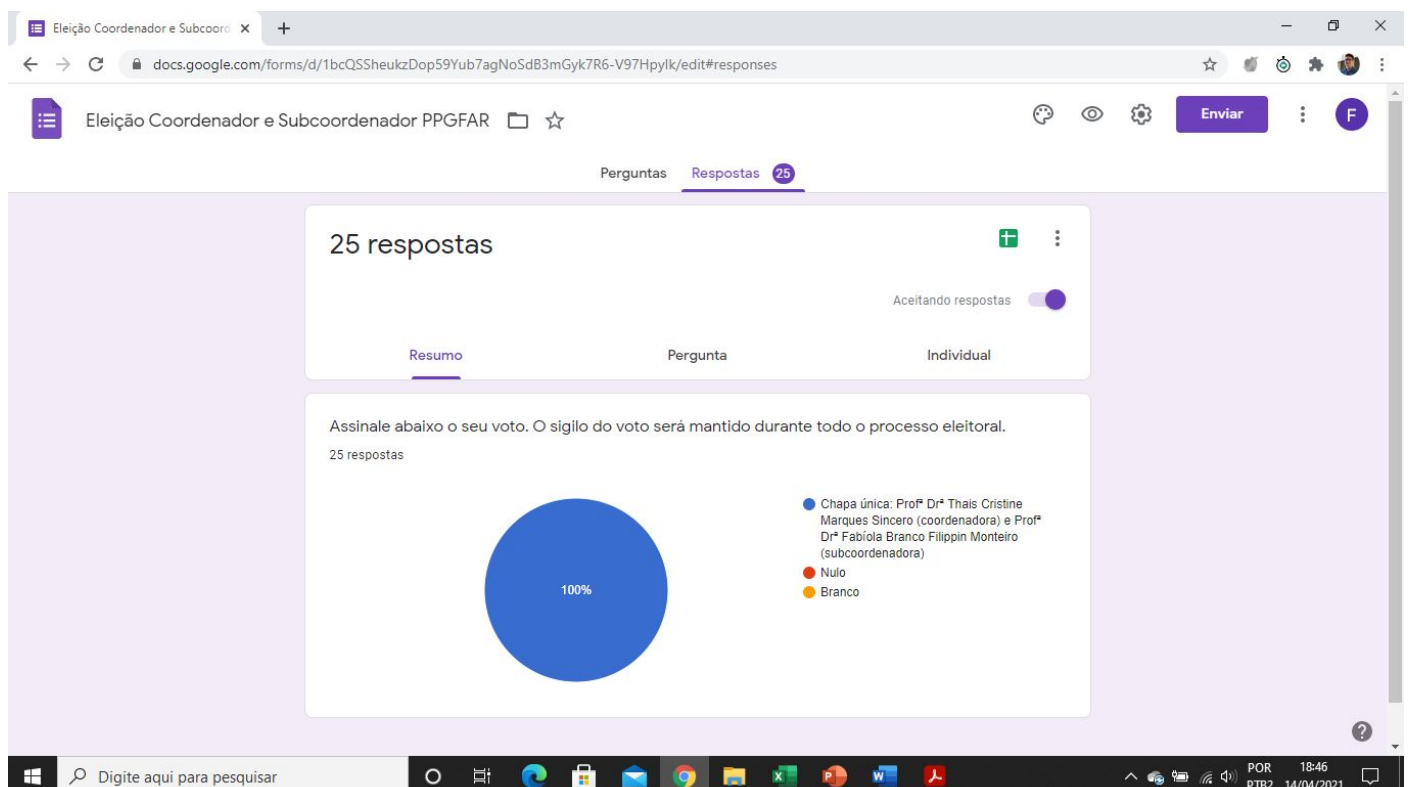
Eleição Coordenador e Subcoord ×
+
docs.google.com/forms/d/1bcQSSheukzDop59Yub7agNoSdB3mGyk7R6-V97Hpylk/edit#responses

Eleição Coordenador e Subcoordenador PPGFAR

Enviar

F

Perguntas Respostas 25

25 respostas

Aceitando respostas

Resumo Pergunta Individual

Assinale abaixo o seu voto. O sigilo do voto será mantido durante todo o processo eleitoral.

25 respostas

100%

Chapa única: Profª Drª Thais Cristine Marques Sincero (coordenadora) e Profª Drª Fabíola Branco Filippin Monteiro (subcoordenadora)
Nulo
Branco

Digite aqui para pesquisar

POR PTB2 18:46 14/04/2021